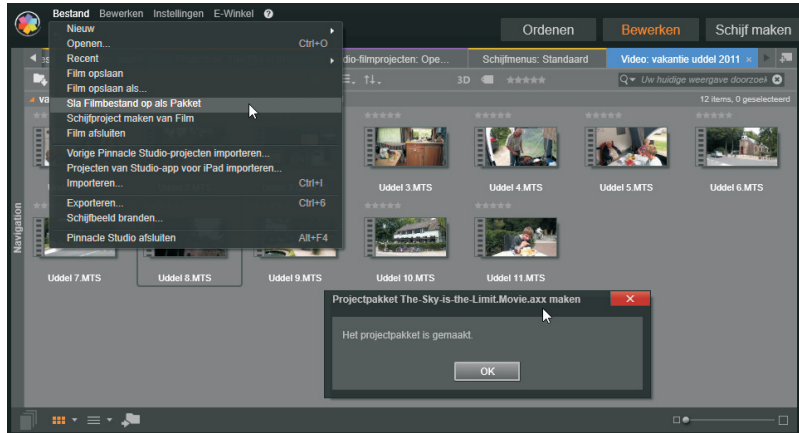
Bestand Bewerken Instellingen E-Winkel

Ordenen Bewerken Schijf maken

Nieuw
Openen... Ctrl+O
Recent
Film opslaan
Film opslaan als...
Sla Filmbestand op als Pakket
Schijfproject maken van Film
Film afsluiten
Vorige Pinnacle Studio-projecten importeren...
Projecten van Studio-app voor iPad importeren...
Importeren... Ctrl+I
Exporteren... Ctrl+6
Schijfbeeld branden...
Pinnacle Studio afsluiten Alt+F4

dio-filmprojecten: Ope... Schijfmenus: Standaard Video: vakantie uddel 2011 ×

3D

Uw huidige weergave doorzoek

12 items, 0 geselecteerd

Uddel 3.MTS Uddel 4.MTS Uddel 5.MTS Uddel 6.MTS

Navigation

Uddel 7.MTS Uddel 8.MTS Uddel 9.MTS Uddel 10.MTS Uddel 11.MTS

Projectpakket The-Sky-is-the-Limit.Movie.axx maken

Het projectpakket is gemaakt.

OK